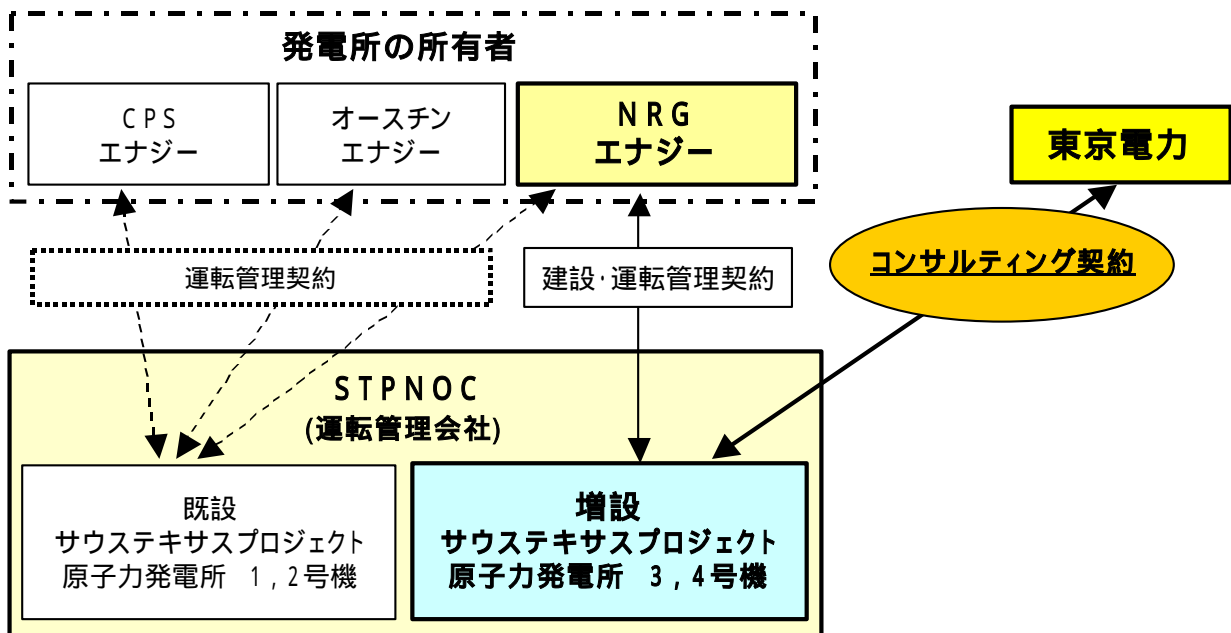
発電所の所有者

ＣＰＳ
エナジー

オースチン
エナジー

ＮＲＧ
エナジー

東京電力

運転管理契約

建設･運転管理契約

コンサルティング契約

ＳＴＰＮＯＣ
(運転管理会社)

既設
サウステキサスプロジェクト
原子力発電所　１，２号機

増設
サウステキサスプロジェクト
原子力発電所　３，４号機